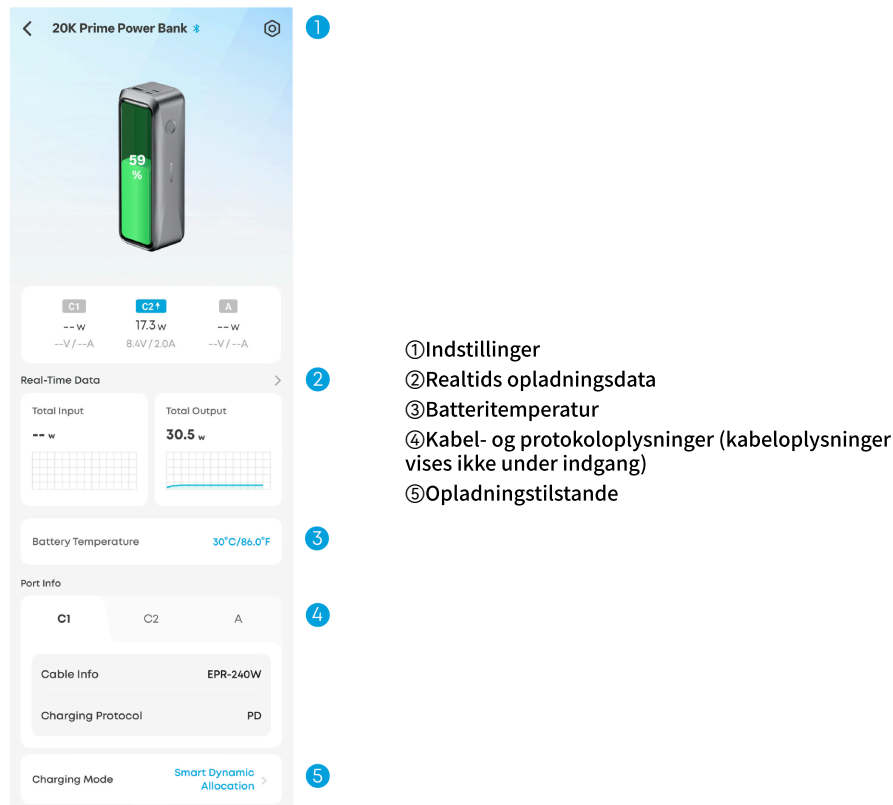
20K Prime Power Bank

1

59 %

C1
-- W
--V / --A

C2
17.3 W
8.4V / 2.0A

A
-- W
--V / --A

Real-Time Data

2

Total Input
-- W

Total Output
30.5 W

Battery Temperature 30°C/86.0°F

3

Port Info

C1 C2 A

4

Cable Info EPR-240W

Charging Protocol PD

Charging Mode Smart Dynamic Allocation

5

①Indstillinger
②Realtids opladningsdata
③Batteritemperatur
④Kabel- og protokoloplysninger (kabeloplysninger vises ikke under indgang)
⑤Opladningstilstande